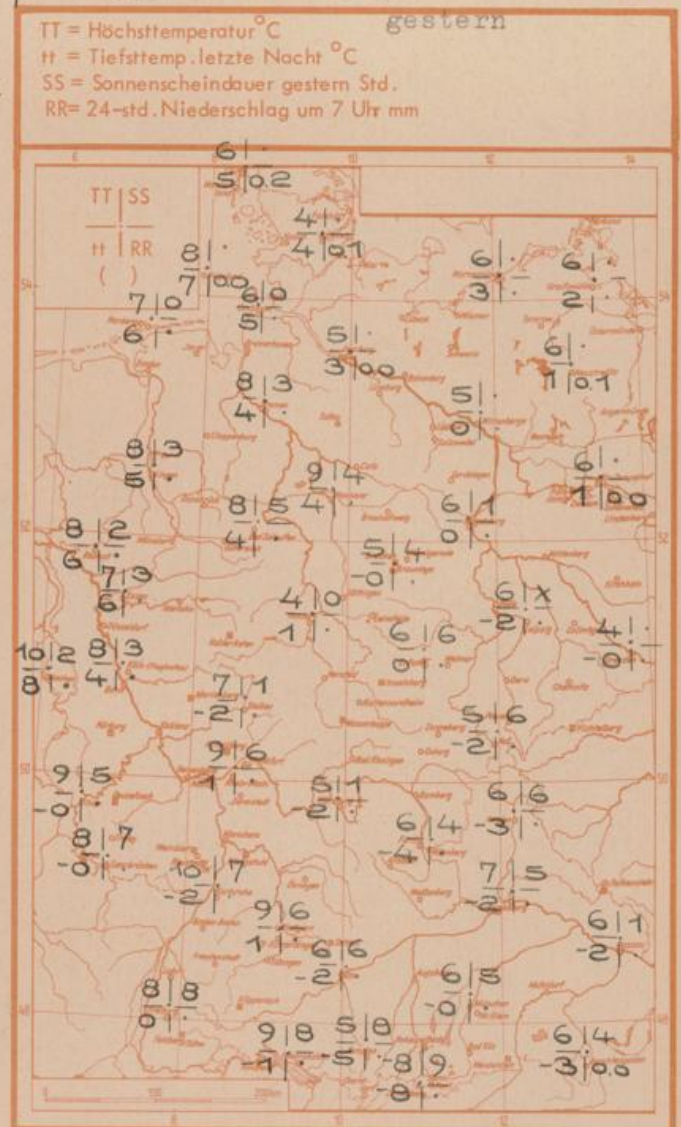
TT = Höchsttemperatur °C
tt = Tiefsttemp. letzte Nacht °C
SS = Sonnenscheindauer gestern Std.
RR = 24-std. Niederschlag um 7 Uhr mm

gestern

TT | SS
tt | RR
( )

6 | ·
5 | 0.2

4 | ·
4 | 0.1

8 | ·
7 | 0.0

6 | ·
3 | ·

6 | ·
2 | ·

7 | 0
6 | ·

6 | 0
5 | ·

5 | ·
3 | 0.0

6 | ·
1 | 0.1

8 | 3
4 | ·

5 | ·
0 | ·

8 | 3
5 | ·

9 | 4
4 | ·

6 | ·
1 | 0.0

8 | 5
4 | ·

6 | 1
0 | ·

8 | 2
6 | ·

5 | 4
-0 | ·

7 | 3
6 | ·

4 | 0
1 | ·

6 | x
-2 | ·

6 | 6
0 | ·

4 | ·
-0 | ·

10 | 2
8 | ·

8 | 3
4 | ·

7 | 1
-2 | ·

5 | 6
-2 | ·

9 | 6
1 | ·

9 | 5
-0 | ·

5 | 1
-2 | ·

6 | 6
-3 | ·

6 | 4
-4 | ·

8 | 7
-0 | ·

10 | 7
-2 | ·

7 | 5
-2 | ·

9 | 6
1 | ·

6 | 6
-2 | ·

6 | 1
-2 | ·

6 | 5
-0 | ·

8 | 8
0 | ·

9 | 8
-1 | ·

5 | 8
-5 | ·

8 | 9
-8 | ·

6 | 4
-3 | 0.0

6
8
10
12
14
54
52
50
48